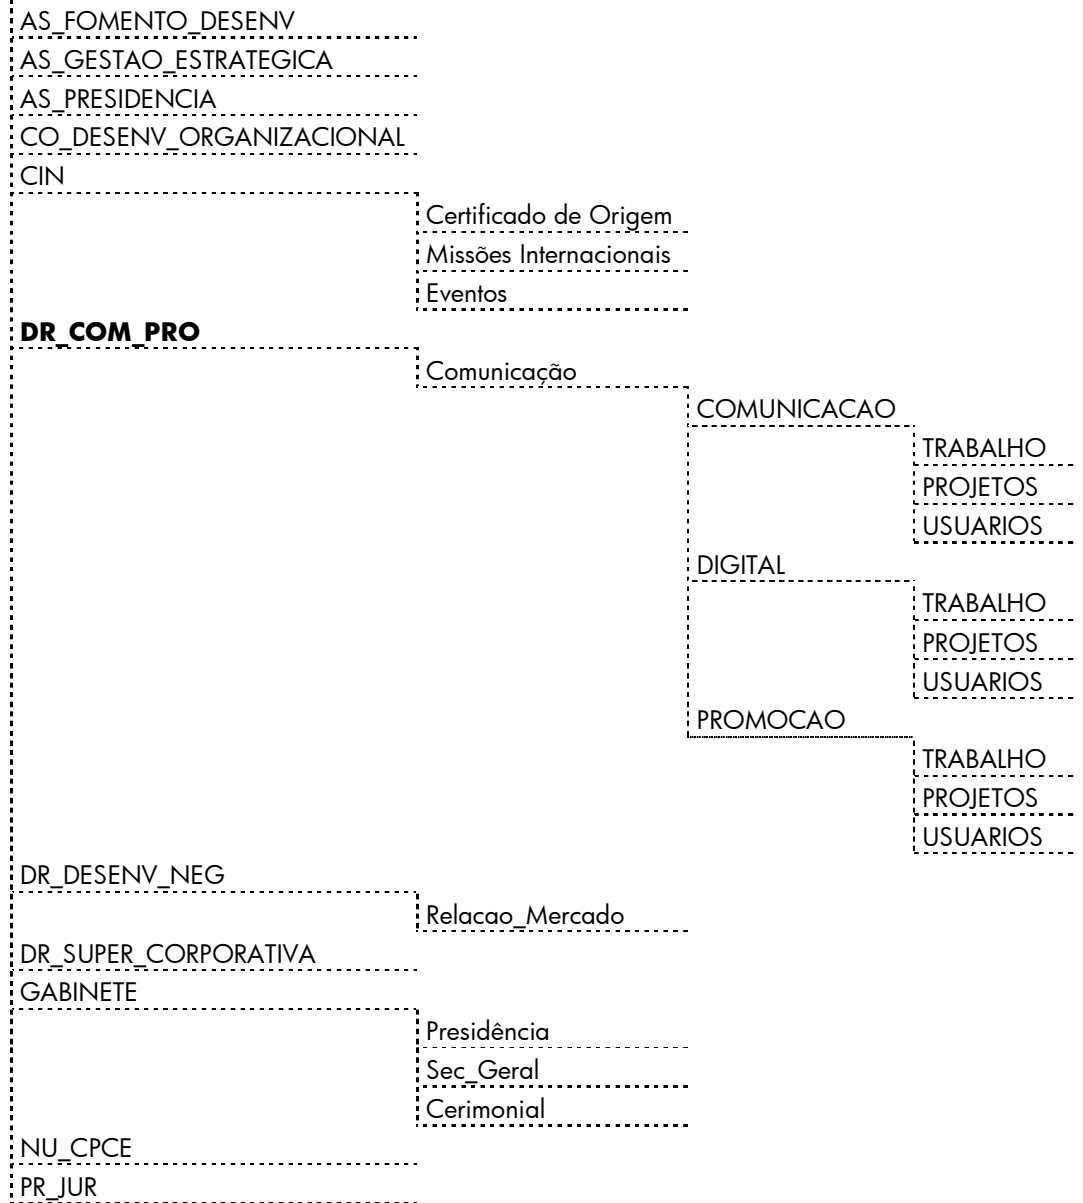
AS_FOMENTO_DESENV
AS_GESTAO_ESTRATEGICA
AS_PRESIDENCIA
CO_DESENV_ORGANIZACIONAL
CIN
Certificado de Origem
Missões Internacionais
Eventos
**DR_COM_PRO**
Comunicação
COMUNICACAO
TRABALHO
PROJETOS
USUARIOS
DIGITAL
TRABALHO
PROJETOS
USUARIOS
PROMOCAO
TRABALHO
PROJETOS
USUARIOS
DR_DESENV_NEG
Relacao_Mercado
DR_SUPER_CORPORATIVA
GABINETE
Presidência
Sec_Geral
Cerimonial
NU_CPCE
PR_JUR